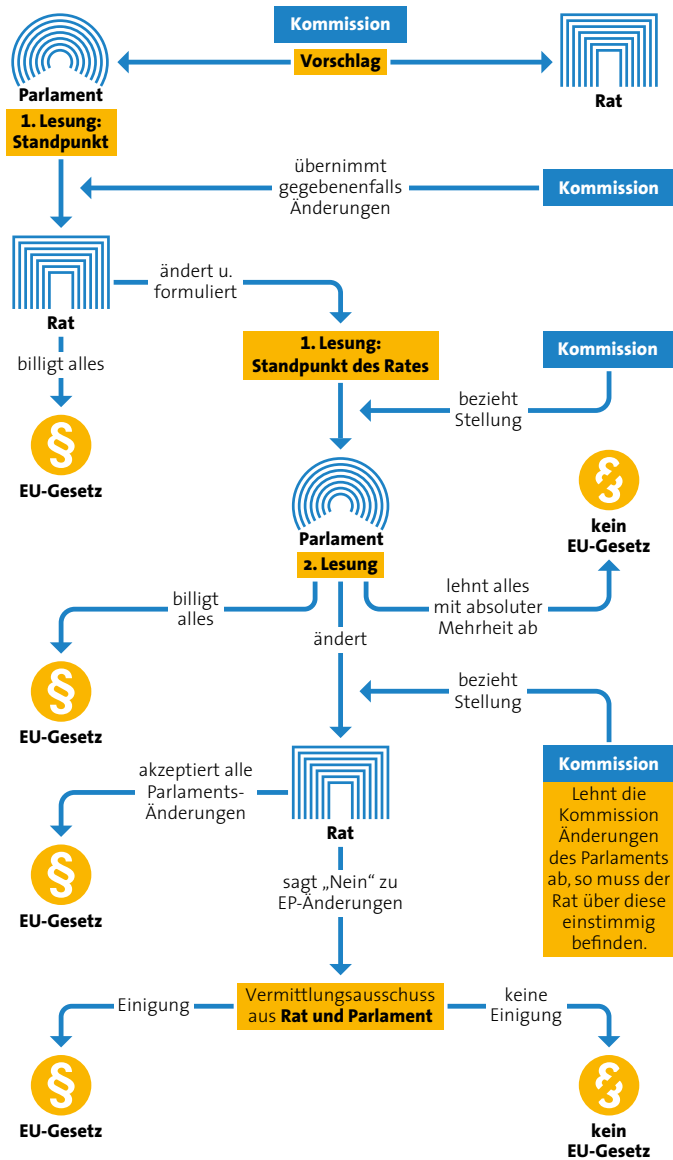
Kommission

Vorschlag

Parlament

Rat

1. Lesung: Standpunkt

übernimmt gegebenenfalls Änderungen

Kommission

Rat

ändert u. formuliert

1. Lesung: Standpunkt des Rates

Kommission

billigt alles

bezieht Stellung

§

EU-Gesetz

Parlament

2. Lesung

§

kein EU-Gesetz

billigt alles

lehnt alles mit absoluter Mehrheit ab

ändert

§

EU-Gesetz

bezieht Stellung

Kommission

akzeptiert alle Parlaments-Änderungen

Rat

Lehnt die Kommission Änderungen des Parlaments ab, so muss der Rat über diese einstimmig befinden.

§

EU-Gesetz

sagt „Nein“ zu EP-Änderungen

Einigung

Vermittlungsausschuss aus Rat und Parlament

keine Einigung

§

EU-Gesetz

§

kein EU-Gesetz